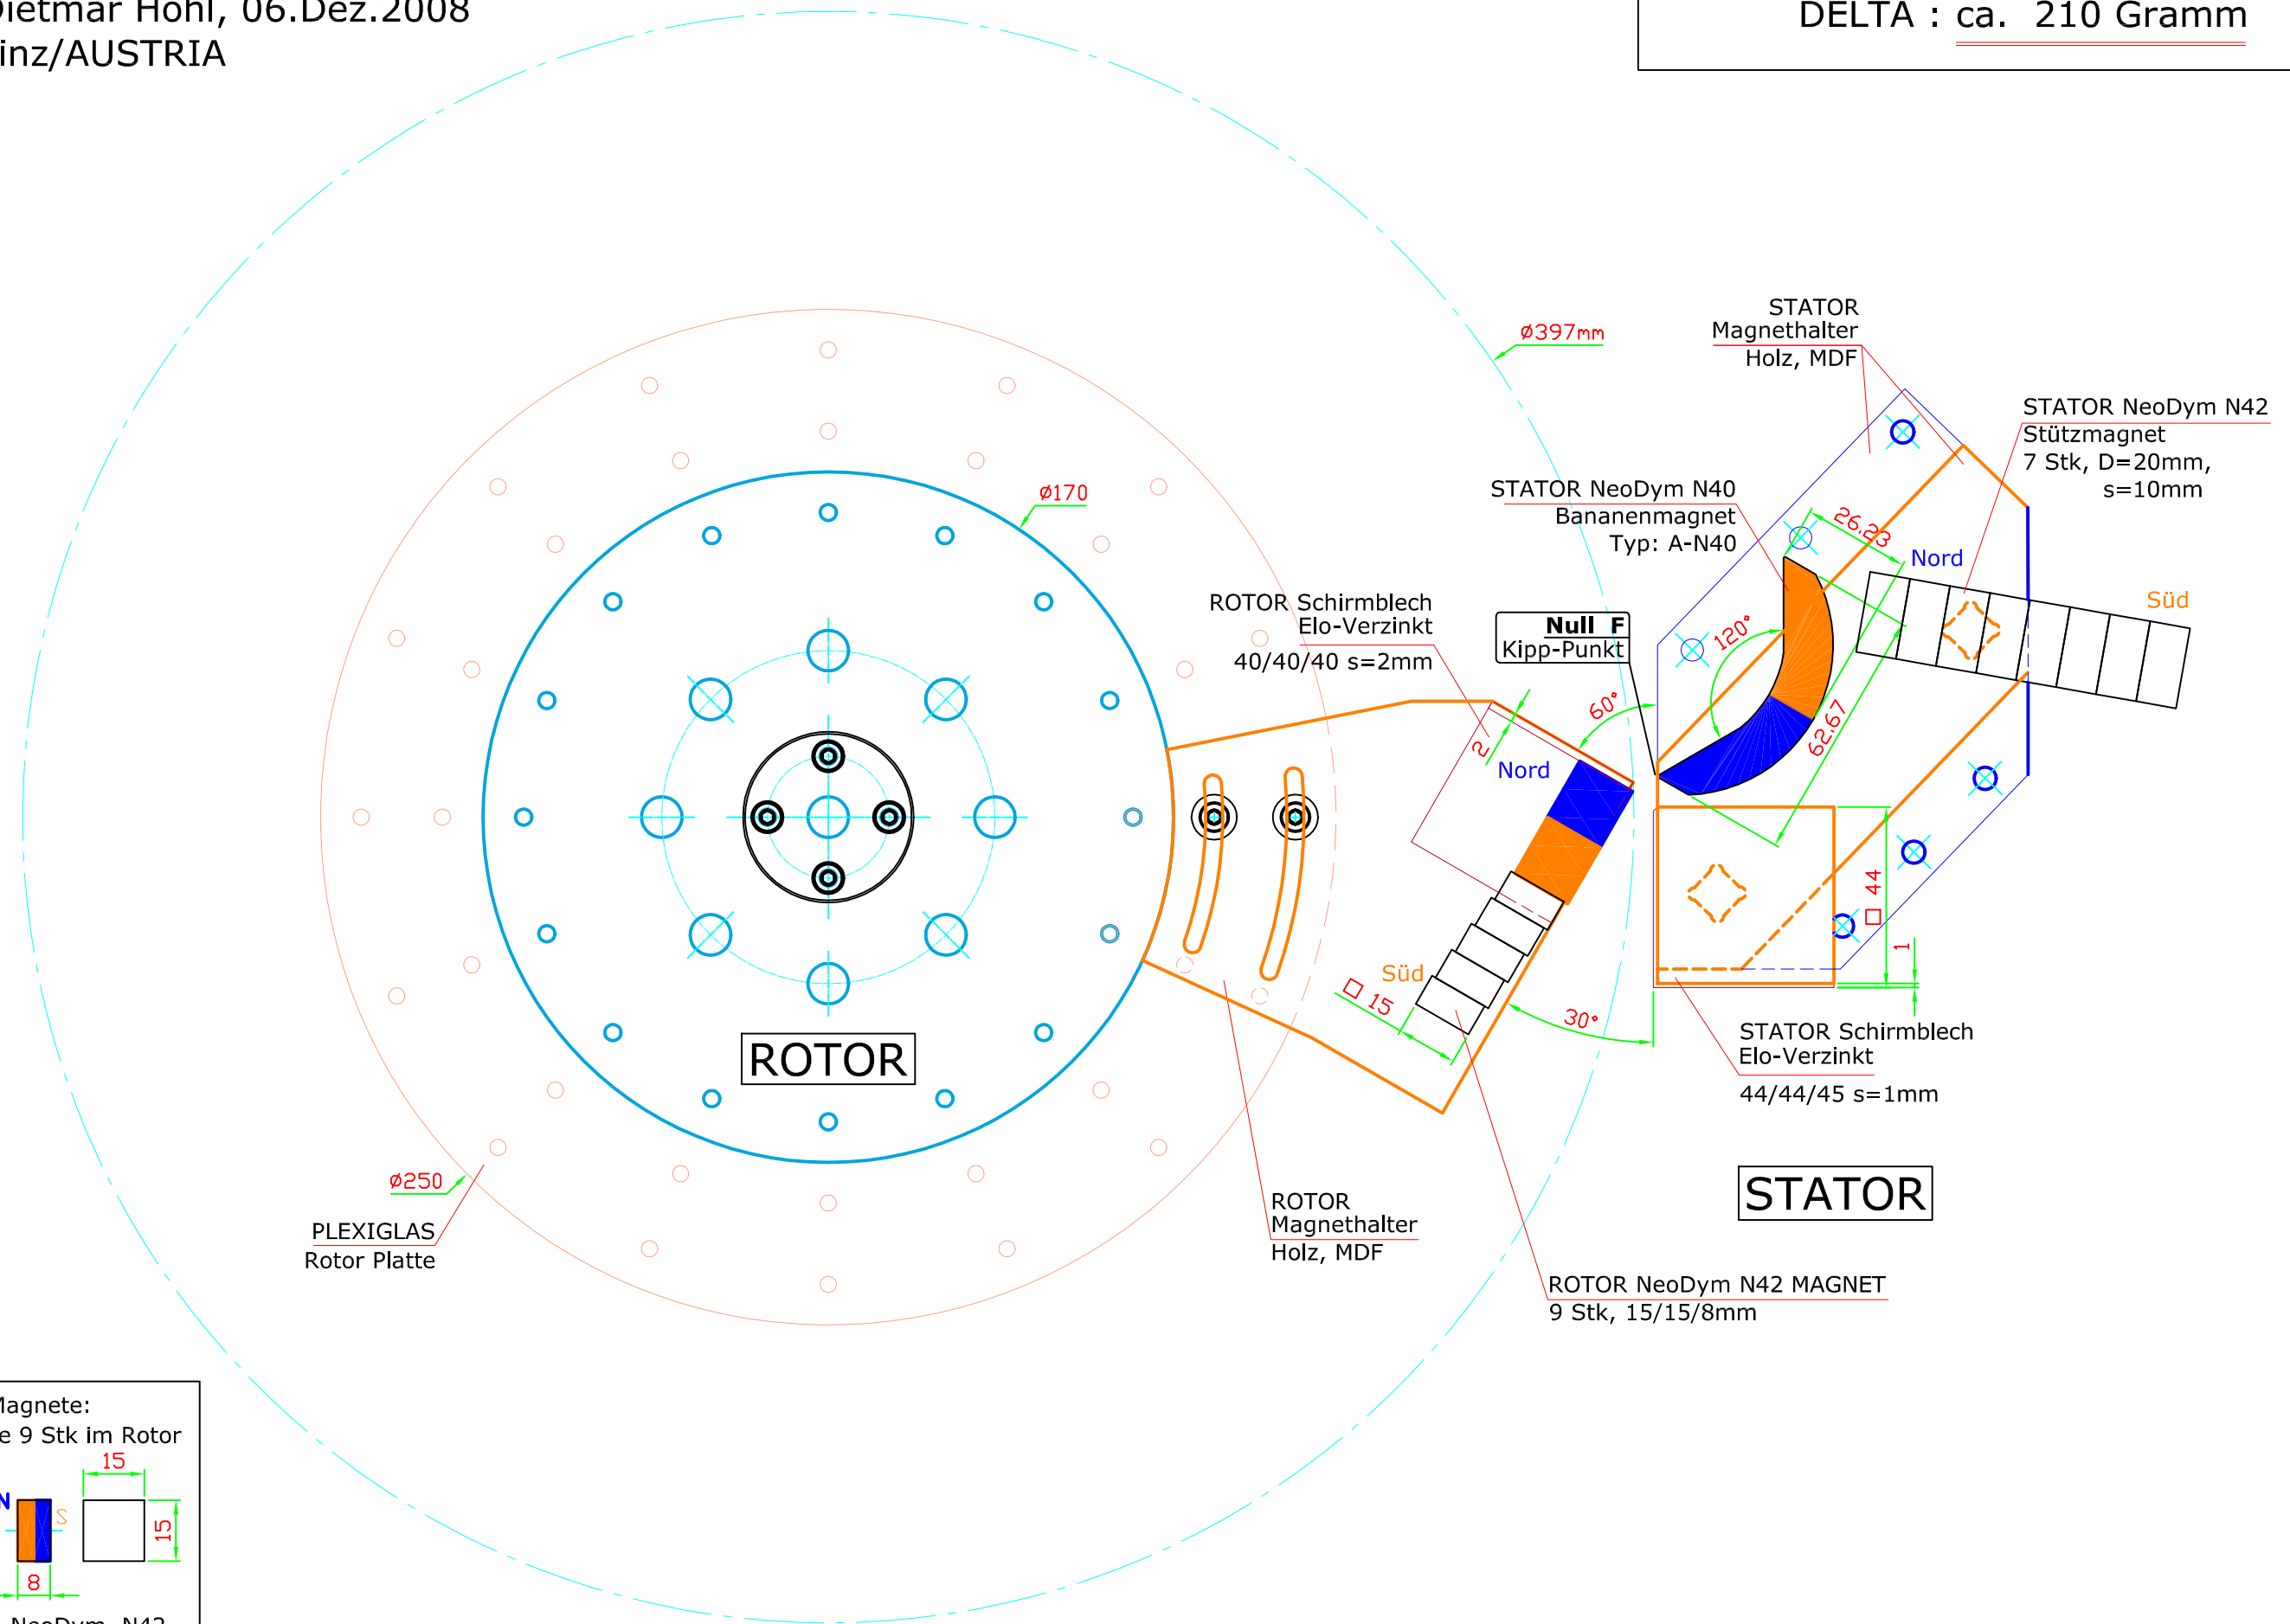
Dietmar Hohl, 06.Dez.2008
inz/AUSTRIA

DELTA : ca. 210 Gramm

ø397mm

STATOR
Magnethalter
Holz, MDF

STATOR NeoDym N42
Stützmagnet
7 Stk, D=20mm,
s=10mm

STATOR NeoDym N40
Bananenmagnet
Typ: A-N40

ø170

26,23

Nord

Süd

ROTOR Schirmblech
Elo-Verzinkt
40/40/40 s=2mm

Null F
Kipp-Punkt

120°

60°

62,67

2

Nord

44

1

Süd

15

30°

ROTOR

STATOR Schirmblech
Elo-Verzinkt
44/44/45 s=1mm

STATOR

ø250

PLEXIGLAS
Rotor Platte

ROTOR
Magnethalter
Holz, MDF

ROTOR NeoDym N42 MAGNET
9 Stk, 15/15/8mm

lagnete:
e 9 Stk im Rotor

15
N
S
15
8
NeoDym N42